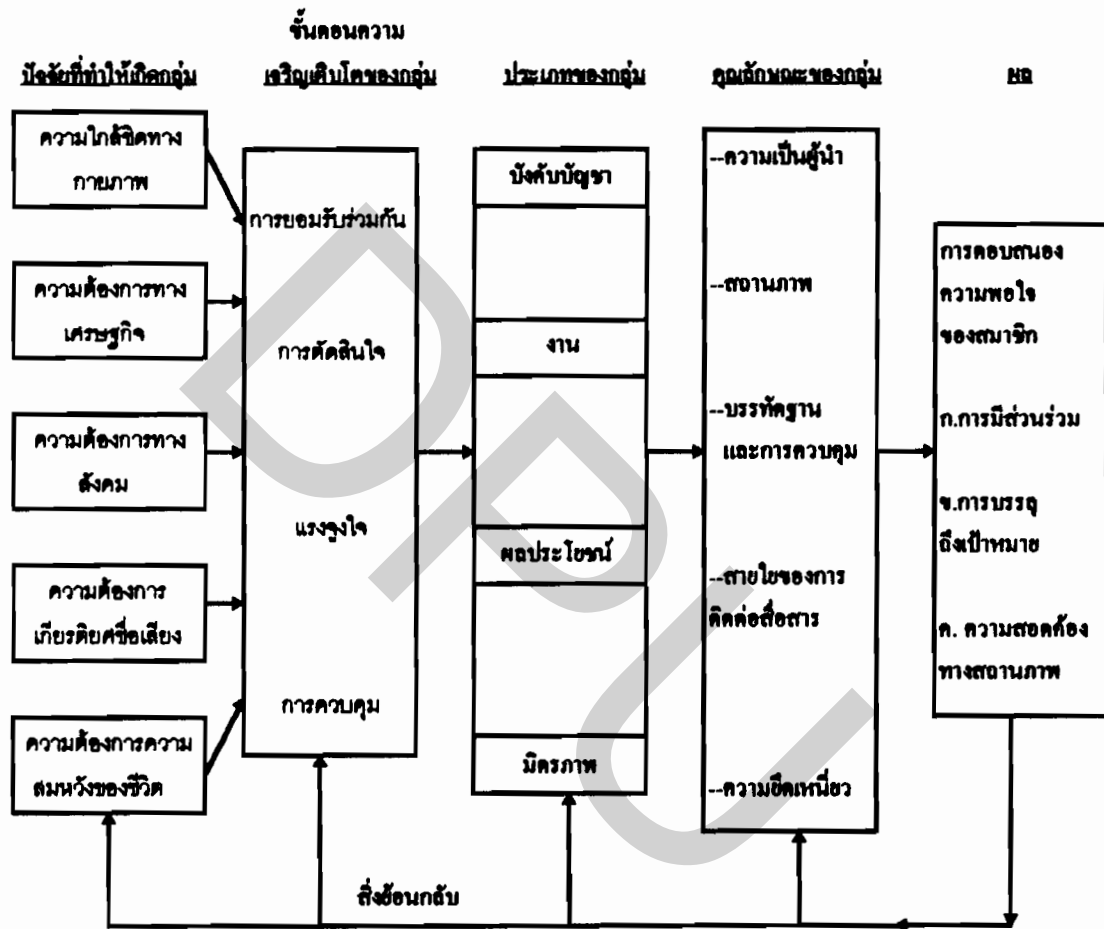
ปัจจัยที่ทำให้เกิดกลุ่ม

ความใกล้ชิดทางกายภาพ

ความต้องการทางเศรษฐกิจ

ความต้องการทางสังคม

ความต้องการเกียรติยศชื่อเสียง

ความต้องการความสมหวังของชีวิต

ขั้นตอนความเจริญเติบโตของกลุ่ม

การยอมรับร่วมกัน

การตัดสินใจ

แรงจูงใจ

การควบคุม

ประเภทของกลุ่ม

บังคับบัญชา

งาน

ผลประโยชน์

มิตรภาพ

คุณลักษณะของกลุ่ม

--ความเป็นผู้นำ

--สถานภาพ

--บรรทัดฐานและการควบคุม

--สายใยของการติดต่อสื่อสาร

--ความยึดเหนี่ยว

ผล

การตอบสนองความพอใจของสมาชิก

ก.การมีส่วนร่วม

ข.การบรรลุถึงเป้าหมาย

ค. ความสอดคล้องทางสถานภาพ

สิ่งย้อนกลับ